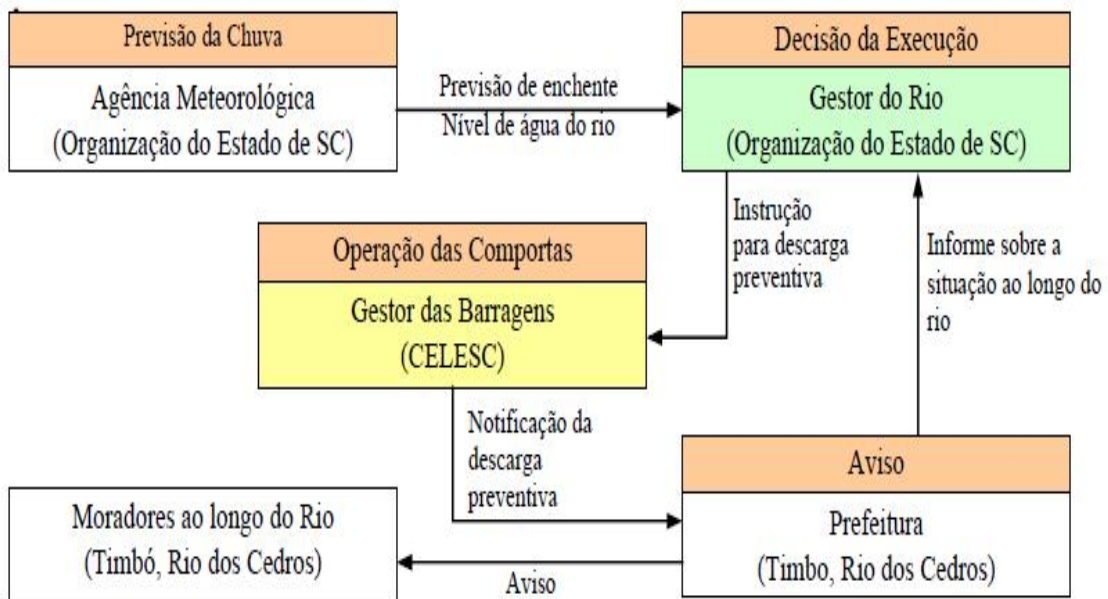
Previsão da Chuva

Agência Meteorológica
(Organização do Estado de SC)

Previsão de enchente
Nível de água do rio

Decisão da Execução

Gestor do Rio
(Organização do Estado de SC)

Instrução para descarga preventiva

Informe sobre a situação ao longo do rio

Operação das Comportas

Gestor das Barragens
(CELESC)

Notificação da descarga preventiva

Aviso

Prefeitura
(Timbo, Rio dos Cedros)

Moradores ao longo do Rio
(Timbó, Rio dos Cedros)

Aviso